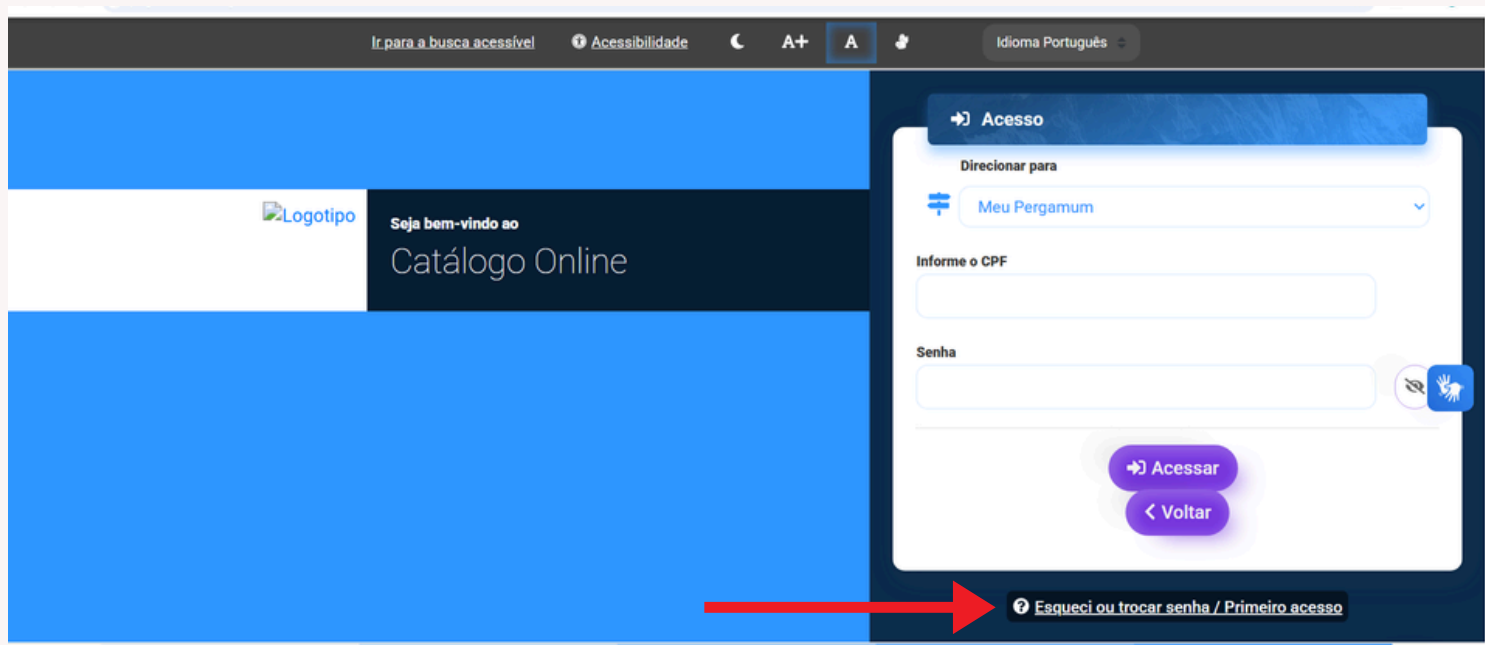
Ir para a busca acessível Acessibilidade A+ A Idioma Português

Logotipo

Seja bem-vindo ao

Catálogo Online

Acesso

Direcionar para

Meu Pergamum

Informe o CPF

Senha

Acessar

Voltar

Esqueci ou trocar senha / Primeiro acesso